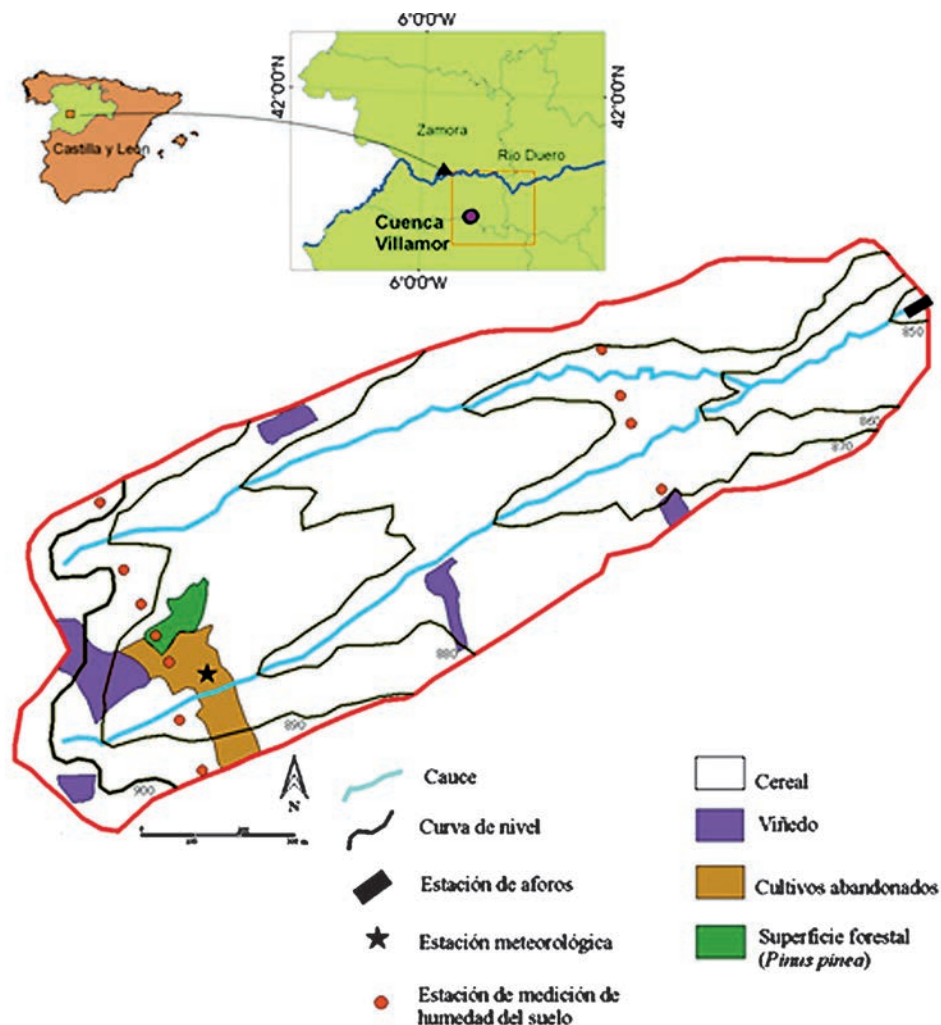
6°0'0"W

42°0'0"N

42°0'0"N

Castilla y León

Zamora

Río Duero

Cuenca Villamor

6°0'0"W

850

860

870

880

890

900

N

Cauce

Curva de nivel

Estación de aforos

Estación meteorológica

Estación de medición de humedad del suelo

Cereal

Viñedo

Cultivos abandonados

Superficie forestal (*Pinus pinea*)